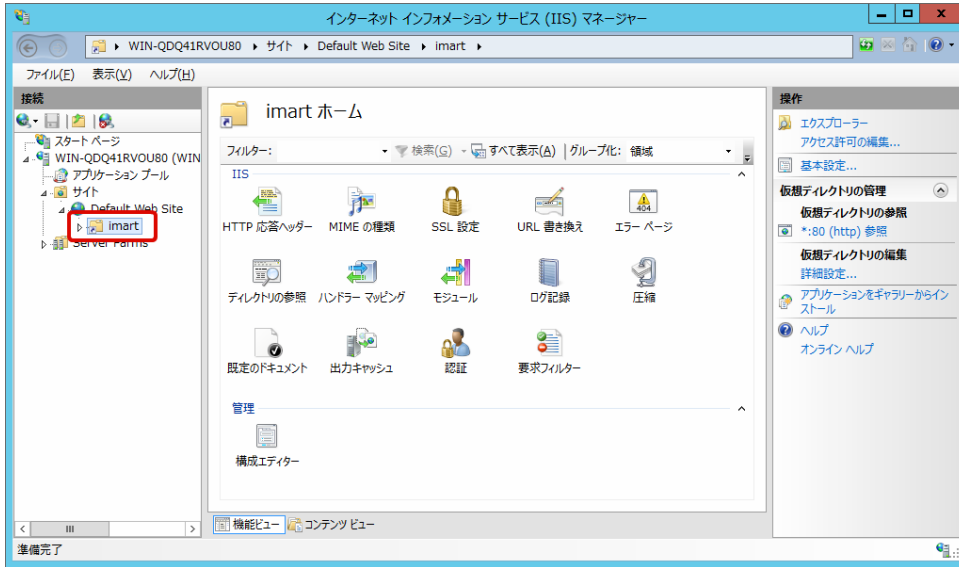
インターネット インフォメーション サービス (IIS) マネージャー

WIN-QDQ41RVOU80 ▸ サイト ▸ Default Web Site ▸ imart ▸

ファイル(F) 表示(V) ヘルプ(H)

接続

スタート ページ
WIN-QDQ41RVOU80 (WIN
アプリケーション プール
サイト
Default Web Site
imart
Server Farms

imart ホーム

フィルター: 検索(G) すべて表示(A) グループ化: 領域

IIS

HTTP 応答ヘッダー
MIME の種類
SSL 設定
URL 書き換え
エラー ページ
ディレクトリの参照
ハンドラー マッピング
モジュール
ログ記録
圧縮
既定のドキュメント
出力キャッシュ
認証
要求フィルター

管理

構成エディター

機能ビュー
コンテンツ ビュー

操作

エクスプローラー
アクセス許可の編集...
基本設定...
仮想ディレクトリの管理
仮想ディレクトリの参照
*:80 (http) 参照
仮想ディレクトリの編集
詳細設定...
アプリケーションをギャラリーからインストール
ヘルプ
オンライン ヘルプ

準備完了